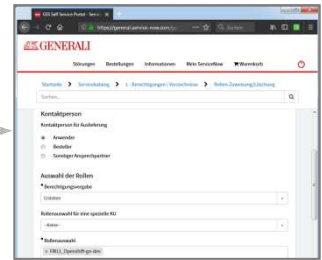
GDE Self Service Portal - Servi...

https://generali.service-now.com/...

GENERALI

Störungen Bestellungen Informationen Mein ServiceNow Warenkorb

Startseite > Servicekatalog > 1 - Berechtigungen / Verzeichnisse > Rollen-Zuweisung/Löschung

Suchen

Kontaktperson

Kontaktperson für Auslieferung

Anwender

Besteller

Sonstiger Ansprechpartner

Auswahl der Rollen

* Berechtigungsvergabe

Erteilen

Rollenauswahl für eine spezielle KU

-None-

* Rollenauswahl

× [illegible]